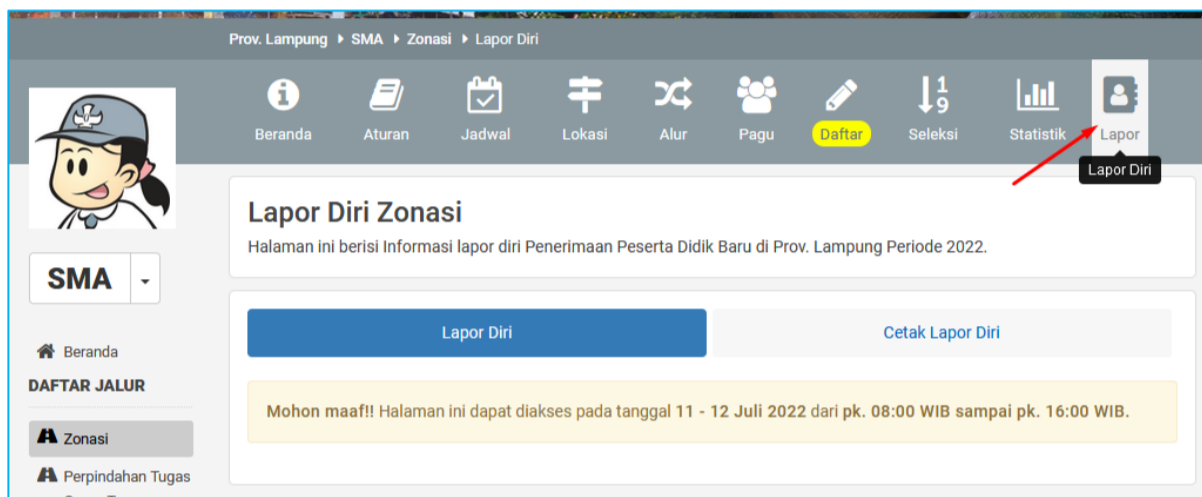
Prov. Lampung ▸ SMA ▸ Zonasi ▸ Lapor Diri

Beranda Aturan Jadwal Lokasi Alur Pagu Daftar Seleksi Statistik Lapor

Lapor Diri

SMA

Beranda

DAFTAR JALUR

Zonasi

Perpindahan Tugas

Lapor Diri Zonasi

Halaman ini berisi Informasi lapor diri Penerimaan Peserta Didik Baru di Prov. Lampung Periode 2022.

Lapor Diri

Cetak Lapor Diri

Mohon maaf!! Halaman ini dapat diakses pada tanggal 11 - 12 Juli 2022 dari pk. 08:00 WIB sampai pk. 16:00 WIB.